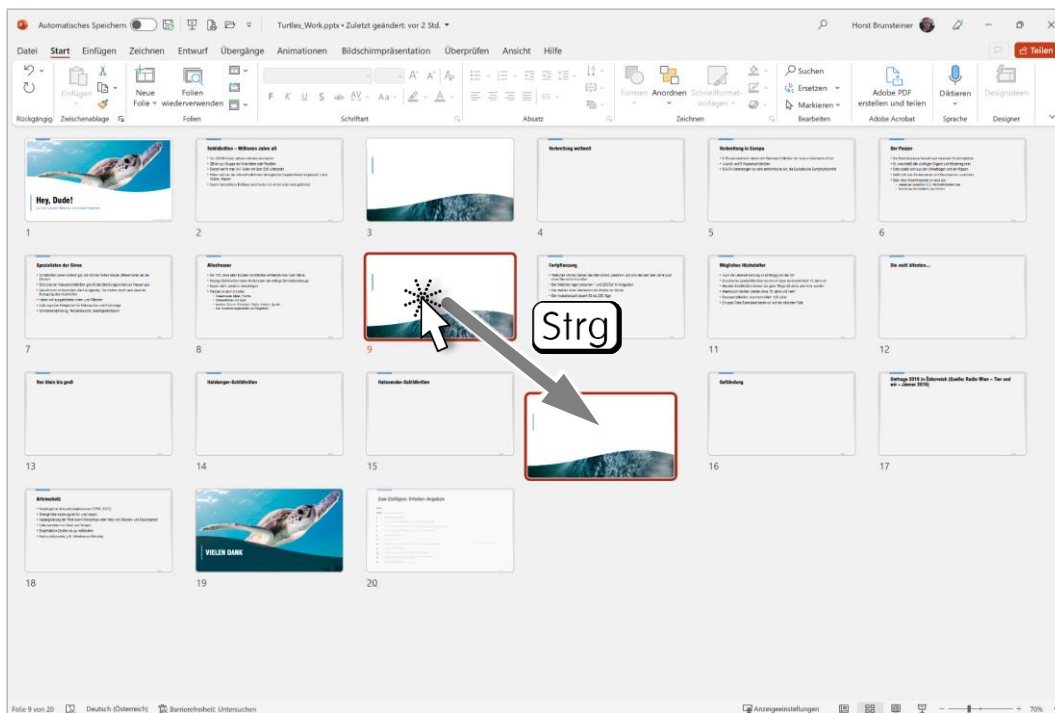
Automatisches Speichern Turtles_Work.pptx • Zuletzt geändert: vor 2 Std. Horst Brunsteiner

Datei Start Einfügen Zeichnen Entwurf Übergänge Animationen Bildschirmpräsentation Überprüfen Ansicht Hilfe Teilen

Rückgängig Einfügen Zwischenablage Neue Folie Folien wiederverwenden Folien Schriftart Absatz Formen Anordnen Schnellformatvorlagen Zeichnen Suchen Ersetzen Markieren Bearbeiten Adobe PDF erstellen und teilen Adobe Acrobat Diktieren Sprache Designideen Designer

Hey, Dude!
1

Schildkröten – Millionen Jahre alt
2

3

Verbreitung weltweit
4

Verbreitung in Europa
5

Der Panzer
6

Spezialisten der Sinne
7

Altersrekorde
8

9

Strg

Fortpflanzung

Mögliches Höchstalter
11

Sie wohl Altersrekorde...
12

Von klein bis groß
13

Halsberger-Schildkröten
14

Halswender-Schildkröten
15

Gefährdung
16

Umfrage 2016 in Österreich (Quelle: Radio Wien – Tier und wir – Jänner 2016)
17

Artenschutz
18

VIELEN DANK
19

Zum Einfügen: Urheber-Angaben
20

Folie 9 von 20 Deutsch (Österreich) Barrierefreiheit: Untersuchen Anzeigeeinstellungen 70%